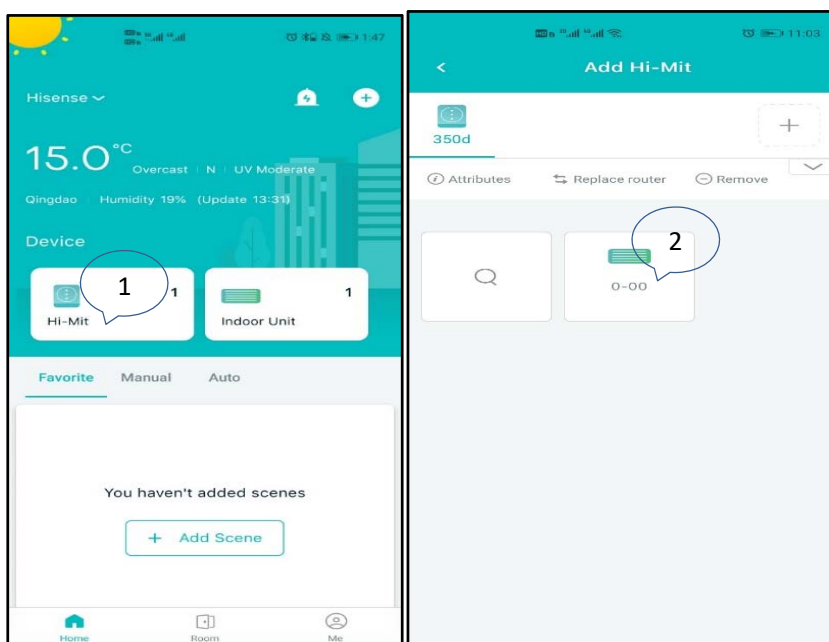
1:47

Hisense

15.0°C Overcast | N | UV Moderate

Qingdao | Humidity 19% (Update 13:31)

Device

1

Hi-Mit 1

Indoor Unit 1

Favorite Manual Auto

You haven't added scenes

+ Add Scene

Home Room Me

11:03

Add Hi-Mit

350d

+

Attributes Replace router Remove

2

0-00